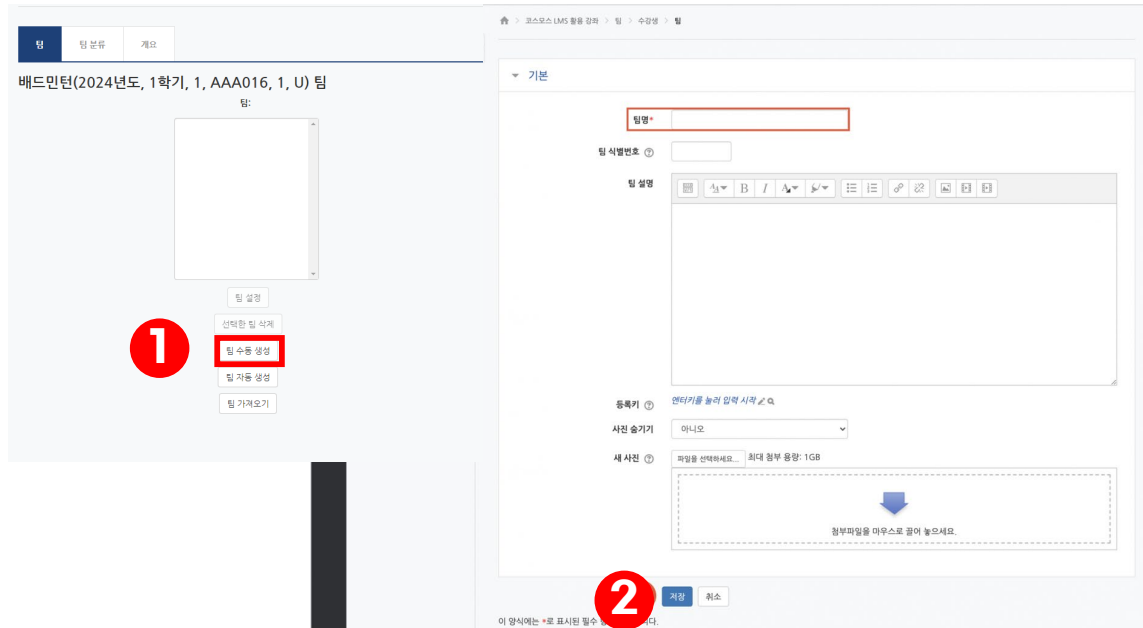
팀 | 팀 분류 | 개요

배드민턴(2024년도, 1학기, 1, AAA016, 1, U) 팀

팀:

팀 설정

선택한 팀 삭제

❶

팀 수동 생성

팀 자동 생성

팀 가져오기

코스모스 LMS 활용 강좌 > 팀 > 수강생 > 팀

기본

팀명*

팀 식별번호

팀 설명

등록키 엔터키를 눌러 입력 시작

사진 숨기기 아니오

새 사진 파일을 선택하세요... 최대 첨부 용량: 1GB

첨부파일을 마우스로 끌어 놓으세요.

❷

저장 취소

이 양식에는 *로 표시된 필수 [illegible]다.